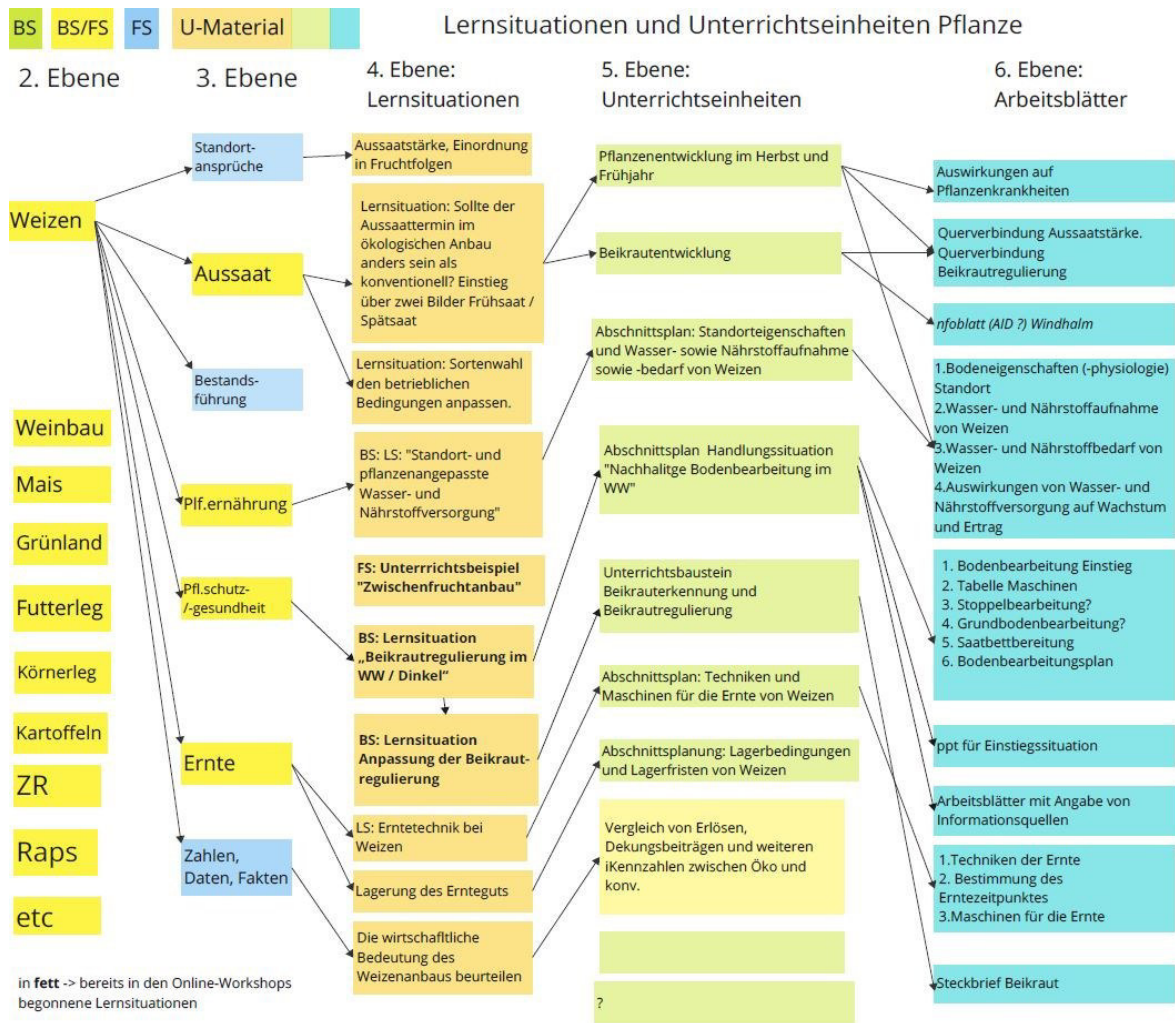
BS BS/FS FS U-Material

Lernsituationen und Unterrichtseinheiten Pflanze

2. Ebene

3. Ebene

4. Ebene: Lernsituationen

5. Ebene: Unterrichtseinheiten

6. Ebene: Arbeitsblätter

Weizen

Weinbau

Mais

Grünland

Futterleg

Körnerleg

Kartoffeln

ZR

Raps

etc

Standort-ansprüche

Aussaat

Bestands-führung

Plf.ernährung

Pfl.schutz-/-gesundheit

Ernte

Zahlen, Daten, Fakten

Aussaatstärke, Einordnung in Fruchtfolgen

Lernsituation: Sollte der Aussaattermin im ökologischen Anbau anders sein als konventionell? Einstieg über zwei Bilder Frühsaat / Spätsaat

Lernsituation: Sortenwahl den betrieblichen Bedingungen anpassen.

BS: LS: "Standort- und pflanzenangepasste Wasser- und Nährstoffversorgung"

FS: Unterrichtsbeispiel "Zwischenfruchtanbau"

BS: Lernsituation „Beikrautregulierung im WW / Dinkel"

BS: Lernsituation Anpassung der Beikrautregulierung

LS: Erntetechnik bei Weizen

Lagerung des Ernteguts

Die wirtschaftliche Bedeutung des Weizenanbaus beurteilen

Pflanzenentwicklung im Herbst und Frühjahr

Beikrautentwicklung

Abschnittsplan: Standorteigenschaften und Wasser- sowie Nährstoffaufnahme sowie -bedarf von Weizen

Abschnittsplan Handlungssituation "Nachhaltige Bodenbearbeitung im WW"

Unterrichtsbaustein Beikrauterkennung und Beikrautregulierung

Abschnittsplan: Techniken und Maschinen für die Ernte von Weizen

Abschnittsplanung: Lagerbedingungen und Lagerfristen von Weizen

Vergleich von Erlösen, Dekungsbeiträgen und weiteren iKennzahlen zwischen Öko und konv.

?

Auswirkungen auf Pflanzenkrankheiten

Querverbindung Aussaatstärke. Querverbindung Beikrautregulierung

nfoblatt (AID ?) Windhalm

1.Bodeneigenschaften (-physiologie) Standort
2.Wasser- und Nährstoffaufnahme von Weizen
3.Wasser- und Nährstoffbedarf von Weizen
4.Auswirkungen von Wasser- und Nährstoffversorgung auf Wachstum und Ertrag

1. Bodenbearbeitung Einstieg
2. Tabelle Maschinen
3. Stoppelbearbeitung?
4. Grundbodenbearbeitung?
5. Saatbettbereitung
6. Bodenbearbeitungsplan

ppt für Einstiegssituation

Arbeitsblätter mit Angabe von Informationsquellen

1.Techniken der Ernte
2. Bestimmung des Erntezeitpunktes
3.Maschinen für die Ernte

Steckbrief Beikraut

in **fett** -> bereits in den Online-Workshops begonnene Lernsituationen